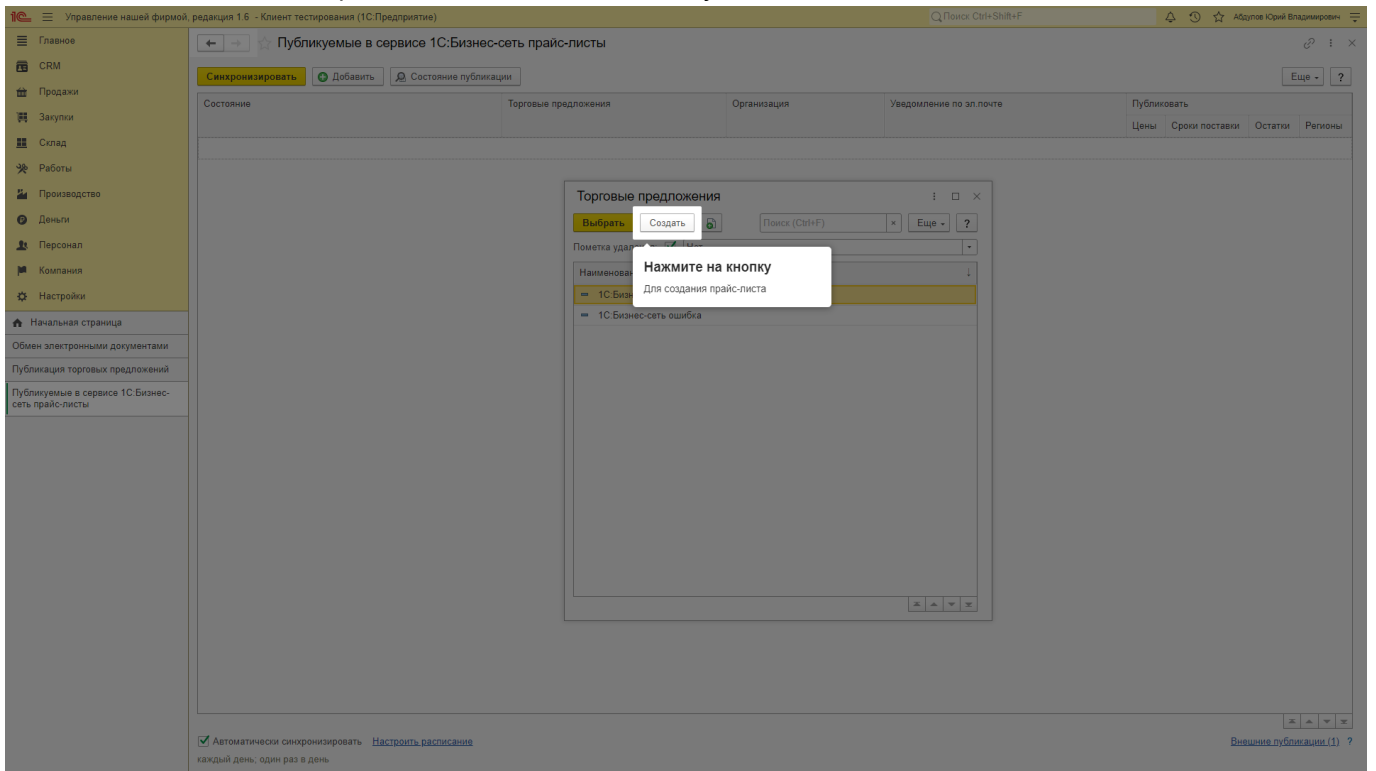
1С Управление нашей фирмой, редакция 1.6 - Клиент тестирования (1С:Предприятие)
Поиск Ctrl+Shift+F
Абдулов Юрий Владимирович

Главное
CRM
Продажи
Закупки
Склад
Работы
Производство
Деньги
Персонал
Компания
Настройки

Начальная страница
Обмен электронными документами
Публикация торговых предложений
Публикуемые в сервисе 1С:Бизнес-сеть прайс-листы

Публикуемые в сервисе 1С:Бизнес-сеть прайс-листы

Синхронизировать | Добавить | Состояние публикации | Еще | ?

| Состояние | Торговые предложения | Организация | Уведомление по эл.почте | Публиковать: Цены | Сроки поставки | Остатки | Регионы |
|---|---|---|---|---|---|---|---|

Торговые предложения

Выбрать | Создать | Поиск (Ctrl+F) | × | Еще | ?

Пометка удал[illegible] Нет

Наименован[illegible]
1С:Бизн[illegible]
1С:Бизнес-сеть ошибка

Нажмите на кнопку
Для создания прайс-листа

Автоматически синхронизировать Настроить расписание
каждый день; один раз в день

Внешние публикации (1) ?